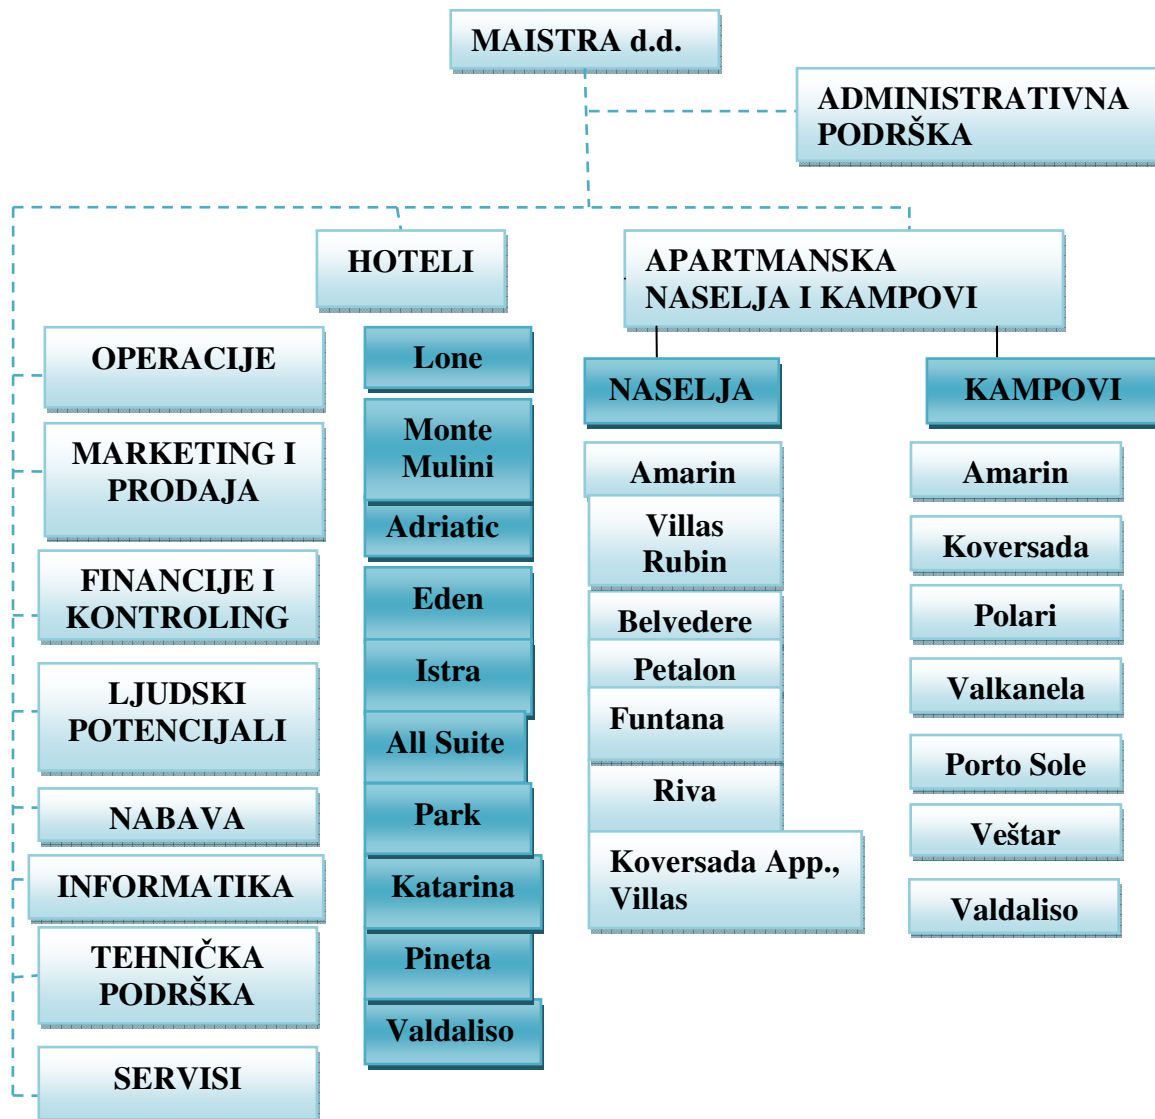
MAISTRA d.d.

ADMINISTRATIVNA PODRŠKA

HOTELI

APARTMANSKA NASELJA I KAMPOVI

OPERACIJE

MARKETING I PRODAJA

FINANCIJE I KONTROLING

LJUDSKI POTENCIJALI

NABAVA

INFORMATIKA

TEHNIČKA PODRŠKA

SERVISI

Lone

Monte Mulini

Adriatic

Eden

Istra

All Suite

Park

Katarina

Pineta

Valdaliso

NASELJA

Amarin

Villas Rubin

Belvedere

Petalon

Funtana

Riva

Koversada App., Villas

KAMPOVI

Amarin

Koversada

Polari

Valkanela

Porto Sole

Veštar

Valdaliso